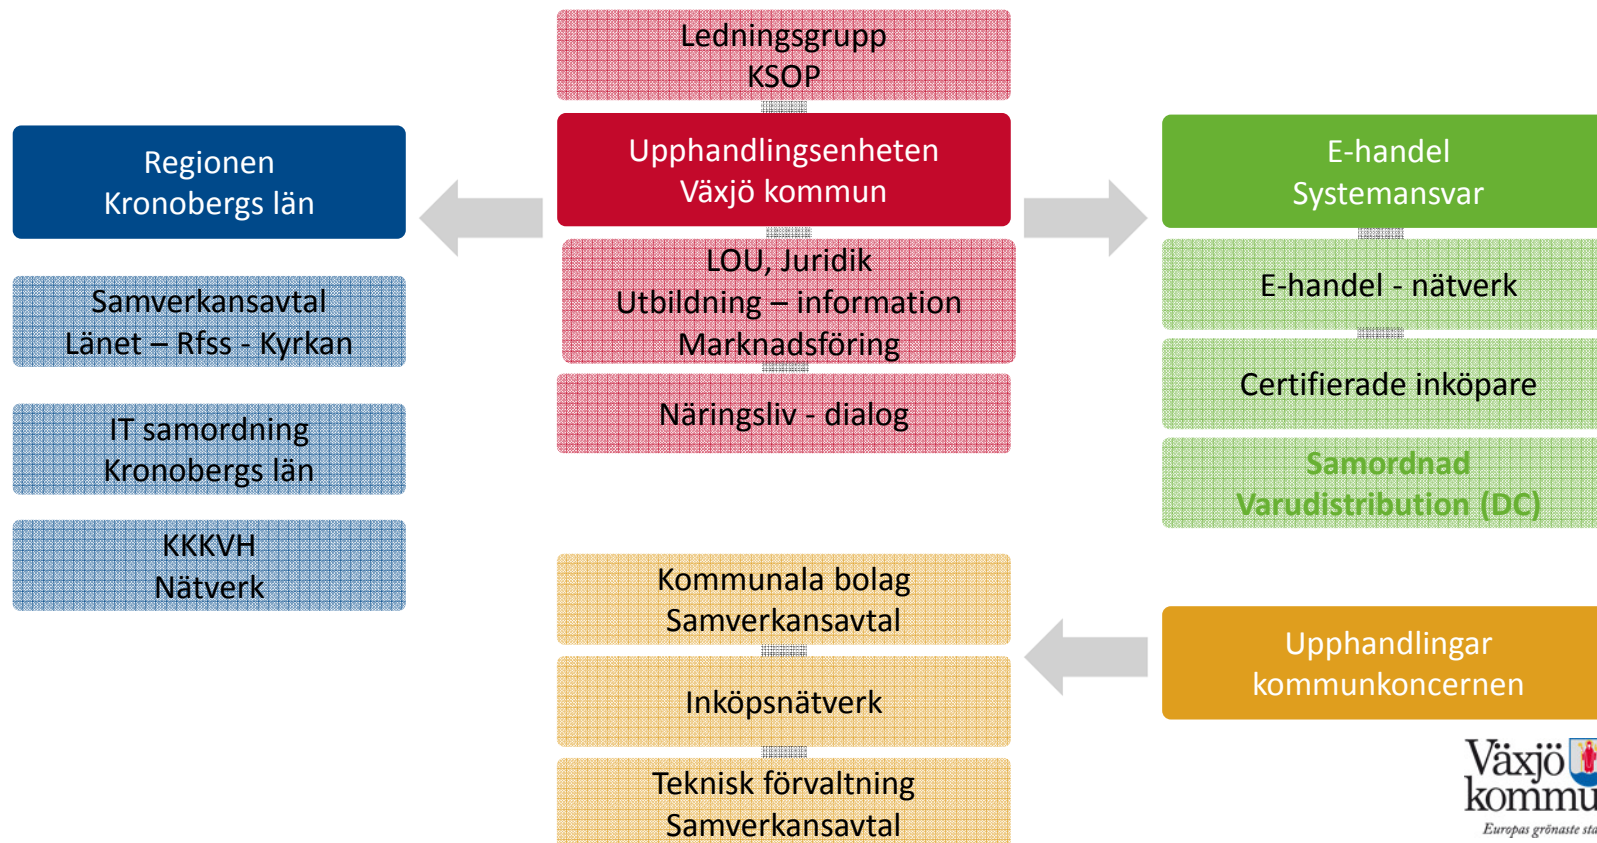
Ledningsgrupp
KSOP

Upphandlingsenheten
Växjö kommun

LOU, Juridik
Utbildning – information
Marknadsföring

Näringsliv - dialog

Regionen
Kronobergs län

Samverkansavtal
Länet – Rfss - Kyrkan

IT samordning
Kronobergs län

KKKVH
Nätverk

E-handel
Systemansvar

E-handel - nätverk

Certifierade inköpare

Samordnad
Varudistribution (DC)

Kommunala bolag
Samverkansavtal

Inköpsnätverk

Teknisk förvaltning
Samverkansavtal

Upphandlingar
kommunkoncernen

Växjö
kommu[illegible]
Europas grönaste sta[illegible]